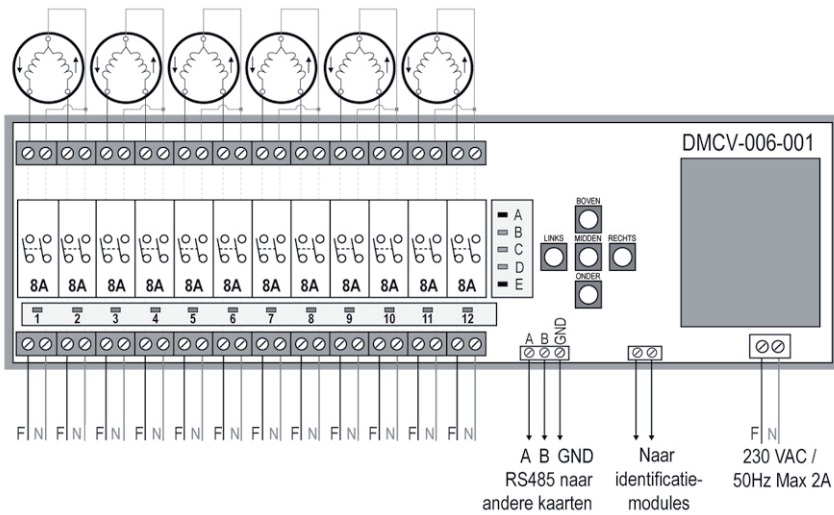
DMCV-006-001

8A 8A 8A 8A 8A 8A 8A 8A 8A 8A 8A 8A

A
B
C
D
E

BOVEN
LINKS
MIDDEN
RECHTS
ONDER

1 2 3 4 5 6 7 8 9 10 11 12

A B GND

F N F N F N F N F N F N F N F N F N F N F N F N

A B GND
RS485 naar
andere kaarten

Naar
identificatie-
modules

F N
230 VAC /
50Hz Max 2A